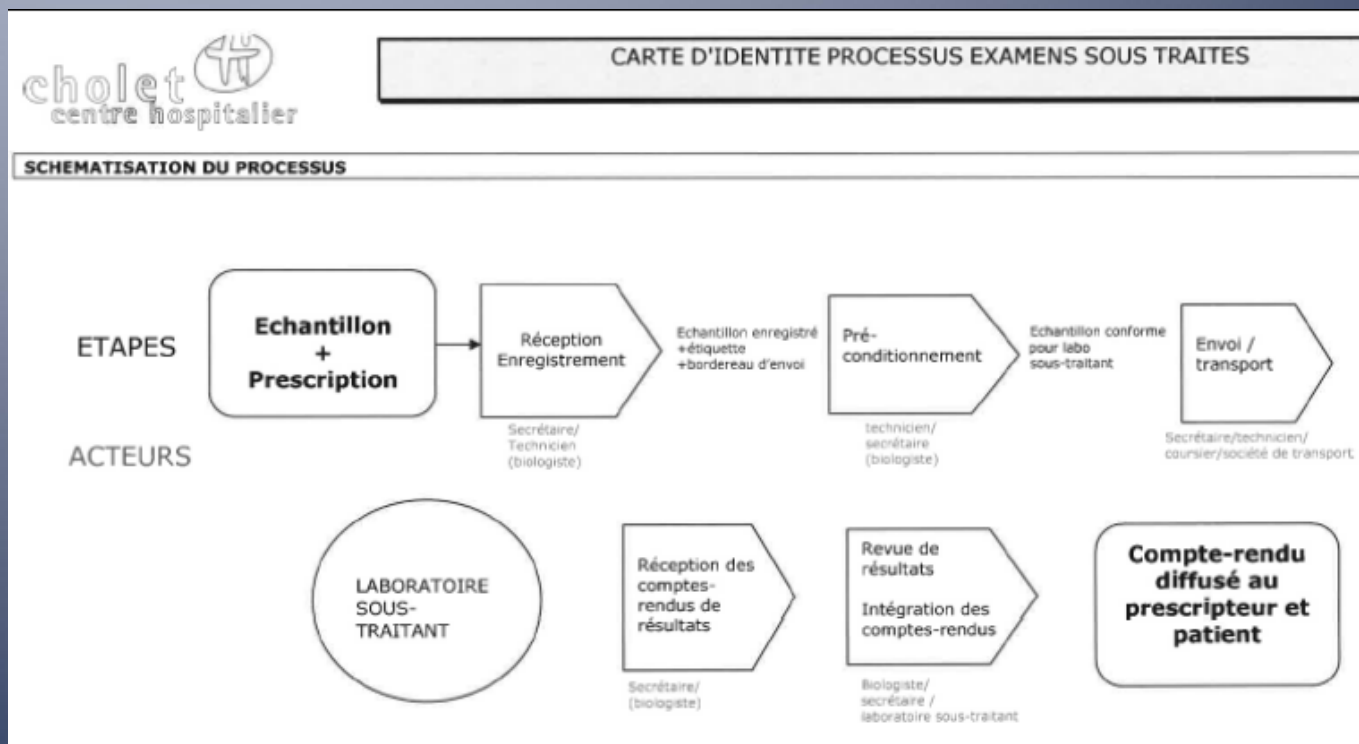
cholet
centre hospitalier

CARTE D'IDENTITE PROCESSUS EXAMENS SOUS TRAITES

SCHEMATISATION DU PROCESSUS

ETAPES

Echantillon
+
Prescription

Réception Enregistrement

Echantillon enregistré +étiquette +bordereau d'envoi

Pré-conditionnement

Echantillon conforme pour labo sous-traitant

Envoi / transport

ACTEURS

Secrétaire/ Technicien (biologiste)

technicien/ secrétaire (biologiste)

Secrétaire/technicien/ coursier/société de transport

LABORATOIRE SOUS-TRAITANT

Réception des comptes-rendus de résultats

Secrétaire/ (biologiste)

Revue de résultats

Intégration des comptes-rendus

Biologiste/ secrétaire / laboratoire sous-traitant

Compte-rendu diffusé au prescripteur et patient